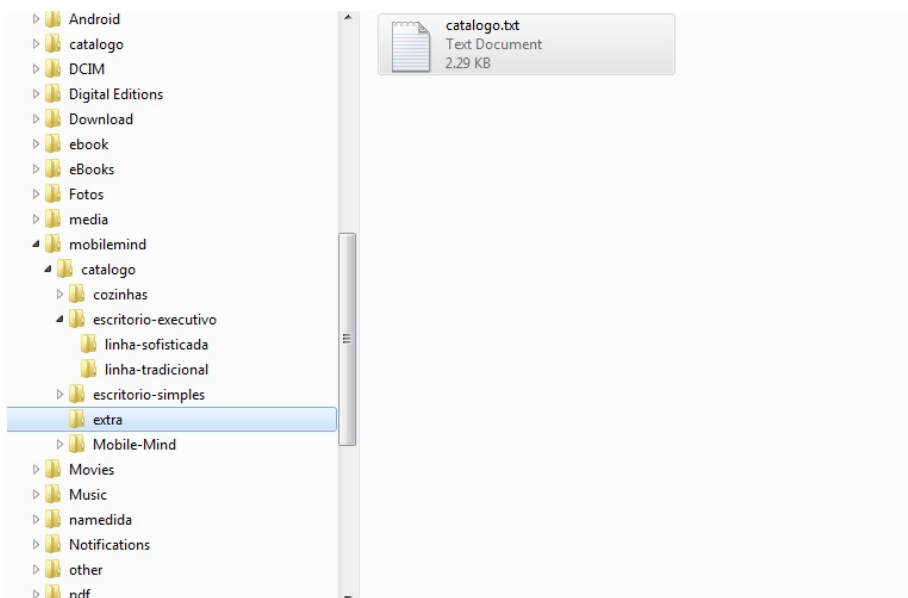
Android
catalogo
DCIM
Digital Editions
Download
ebook
eBooks
Fotos
media
mobilemind
catalogo
cozinhas
escritorio-executivo
linha-sofisticada
linha-tradicional
escritorio-simples
extra
Mobile-Mind
Movies
Music
namedida
Notifications
other
pdf

catalogo.txt
Text Document
2.29 KB